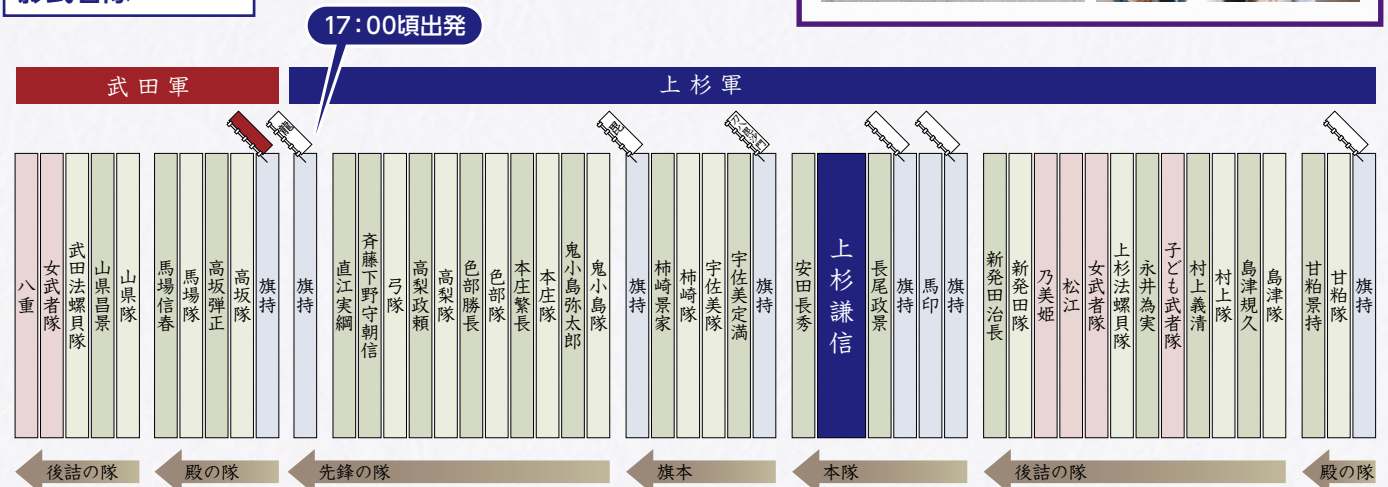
17：00頃出発

武田軍

上杉軍

八重

女武者隊

武田法螺貝隊

山県昌景

山県隊

馬場信春

馬場隊

高坂弾正

高坂隊

旗持

旗持

直江実綱

斉藤下野守朝信

弓隊

高梨政頼

高梨隊

色部勝長

色部隊

本庄繁長

本庄隊

鬼小島弥太郎

鬼小島隊

旗持

柿崎景家

柿崎隊

宇佐美隊

宇佐美定満

旗持

安田長秀

上杉謙信

長尾政景

旗持

馬印

旗持

新発田治長

新発田隊

乃美姫

松江

女武者隊

上杉法螺貝隊

永井為実

子ども武者隊

村上義清

村上隊

島津規久

島津隊

甘粕景持

甘粕隊

旗持

後詰の隊

殿の隊

先鋒の隊

旗本

本隊

後詰の隊

殿の隊